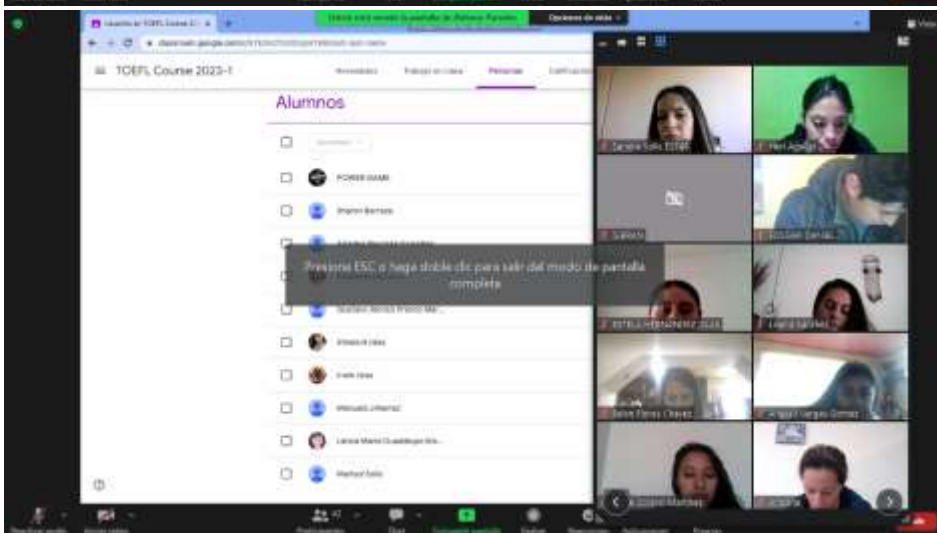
Usted está viendo la pantalla de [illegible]

Opciones de vista

TOEFL Course 2023-1

Novedades

Trabajo en clase

Personas

Calificaciones

Alumnos

POWER GAME

Sharon Barrazo

Presione ESC o haga doble clic para salir del modo de pantalla completa

Gustavo Alonso Franco Mar...

Eréndira Islas

Irwin Uribe

Manuela Jiménez

Larissa Maria Guadalupe Bra...

Marisol Solís

Sandra Solís

Meri Aguilar

SARAH

ESTELA HERNANDEZ

Belen Flores Chavez

Angel Vargas Gomez

Vista